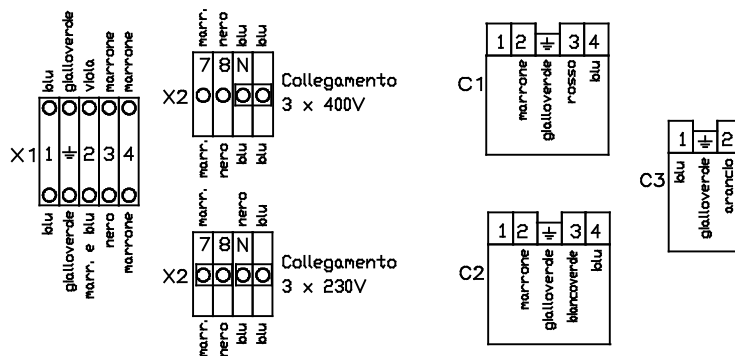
blu
gialloverde
viola
marrone
marrone

X1 1 ⏚ 2 3 4

blu
gialloverde
marr. e blu
nero
marrone

marr.
nero
blu
blu

X2 7 8 N

Collegamento
3 x 400V

marr.
nero
blu
blu

marr.
nero
nero
blu

X2 7 8 N

Collegamento
3 x 230V

marr.
nero
blu
blu

C1 1 2 ⏚ 3 4
marrone
gialloverde
rosso
blu

C2 1 2 ⏚ 3 4
marrone
gialloverde
biancoverde
blu

C3 1 ⏚ 2
blu
gialloverde
arancio